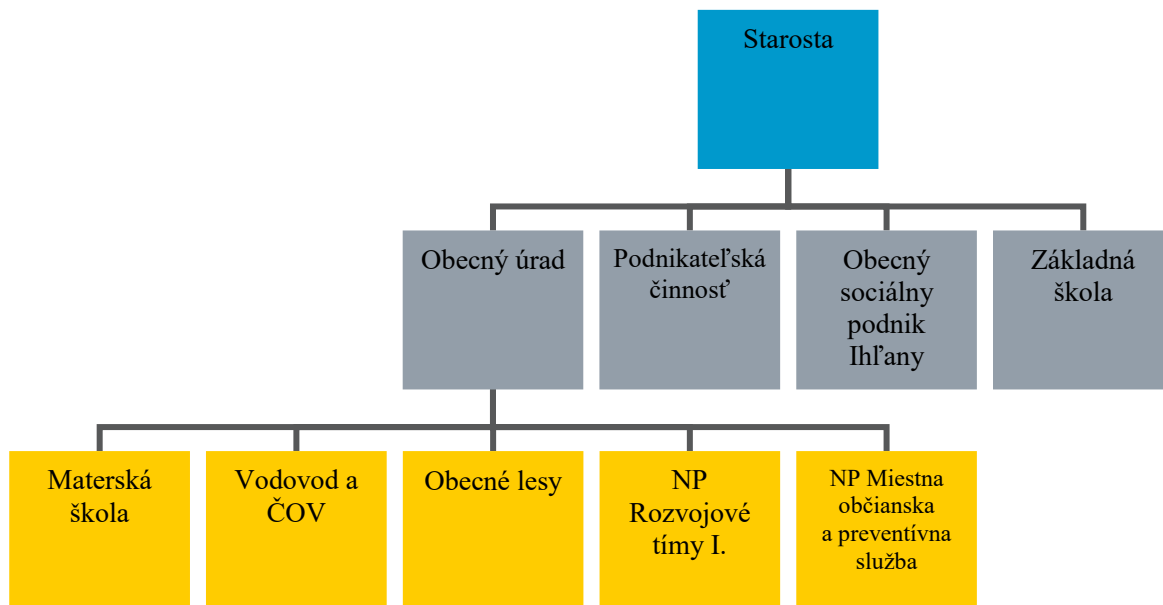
Starosta

Obecný úrad

Podnikateľská činnosť

Obecný sociálny podnik Ihľany

Základná škola

Materská škola

Vodovod a ČOV

Obecné lesy

NP Rozvojové tímy I.

NP Miestna občianska a preventívna služba